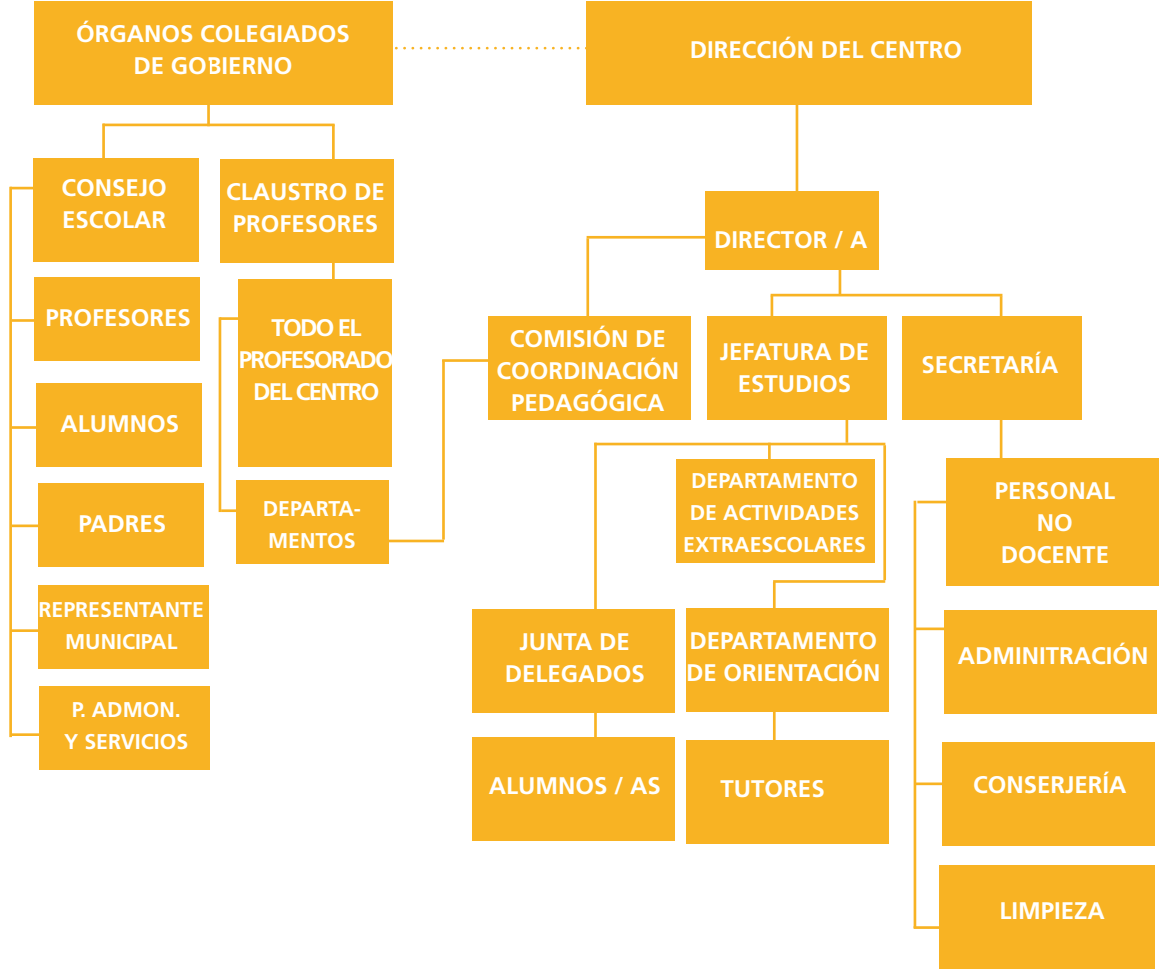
ÓRGANOS COLEGIADOS DE GOBIERNO

DIRECCIÓN DEL CENTRO

CONSEJO ESCOLAR

CLAUSTRO DE PROFESORES

PROFESORES

TODO EL PROFESORADO DEL CENTRO

ALUMNOS

PADRES

DEPARTAMENTOS

REPRESENTANTE MUNICIPAL

P. ADMON. Y SERVICIOS

DIRECTOR / A

COMISIÓN DE COORDINACIÓN PEDAGÓGICA

JEFATURA DE ESTUDIOS

SECRETARÍA

DEPARTAMENTO DE ACTIVIDADES EXTRAESCOLARES

PERSONAL NO DOCENTE

JUNTA DE DELEGADOS

DEPARTAMENTO DE ORIENTACIÓN

ADMINITRACIÓN

ALUMNOS / AS

TUTORES

CONSERJERÍA

LIMPIEZA